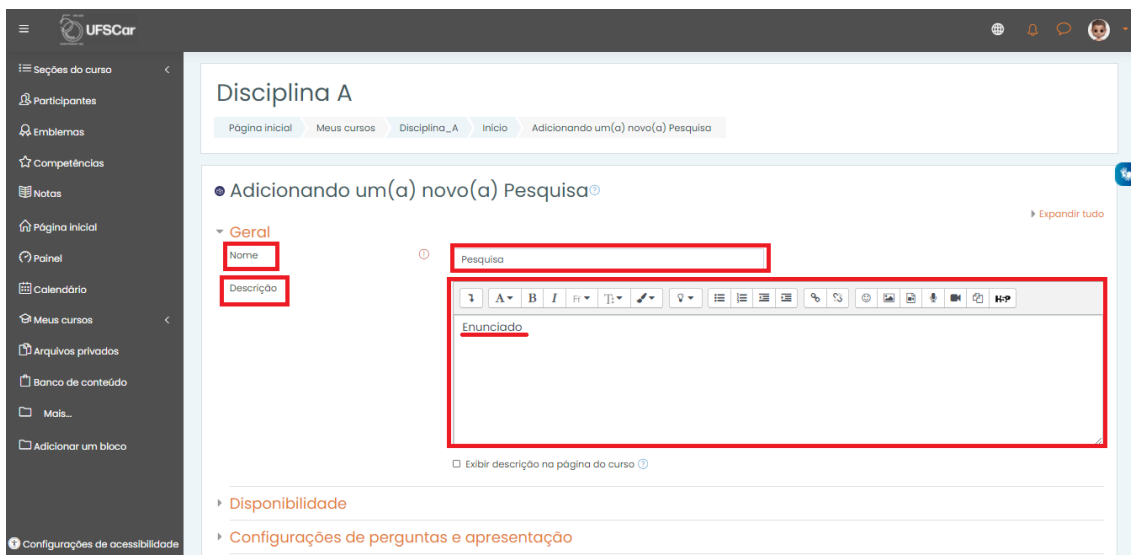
UFSCar

Seções do curso
Participantes
Emblemas
Competências
Notas
Página inicial
Painel
Calendário
Meus cursos
Arquivos privados
Banco de conteúdo
Mais...
Adicionar um bloco
Configurações de acessibilidade

Disciplina A

Página inicial | Meus cursos | Disciplina_A | Início | Adicionando um(a) novo(a) Pesquisa

Adicionando um(a) novo(a) Pesquisa

Expandir tudo

Geral

Nome
Pesquisa

Descrição
H-P
Enunciado

Exibir descrição na página do curso

Disponibilidade

Configurações de perguntas e apresentação